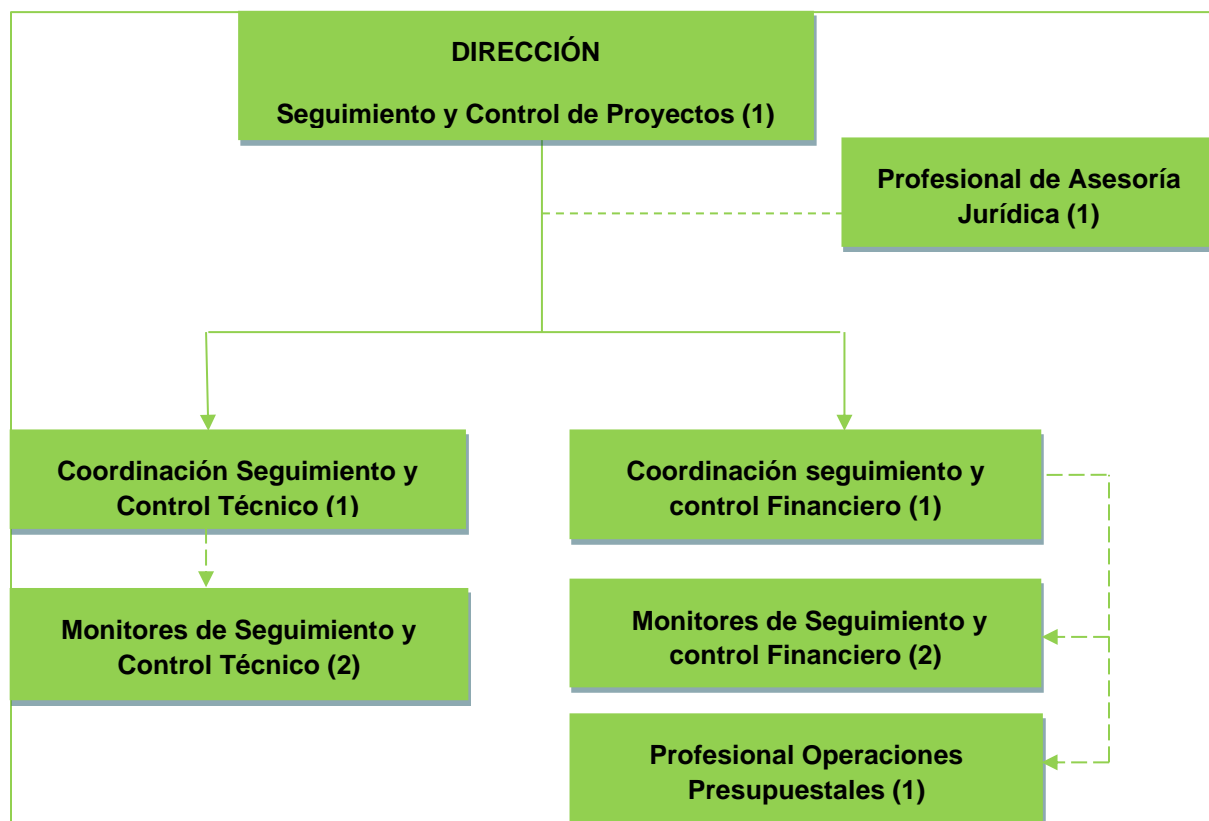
DIRECCIÓN

Seguimiento y Control de Proyectos (1)

Profesional de Asesoría Jurídica (1)

Coordinación Seguimiento y Control Técnico (1)

Monitores de Seguimiento y Control Técnico (2)

Coordinación seguimiento y control Financiero (1)

Monitores de Seguimiento y control Financiero (2)

Profesional Operaciones Presupuestales (1)